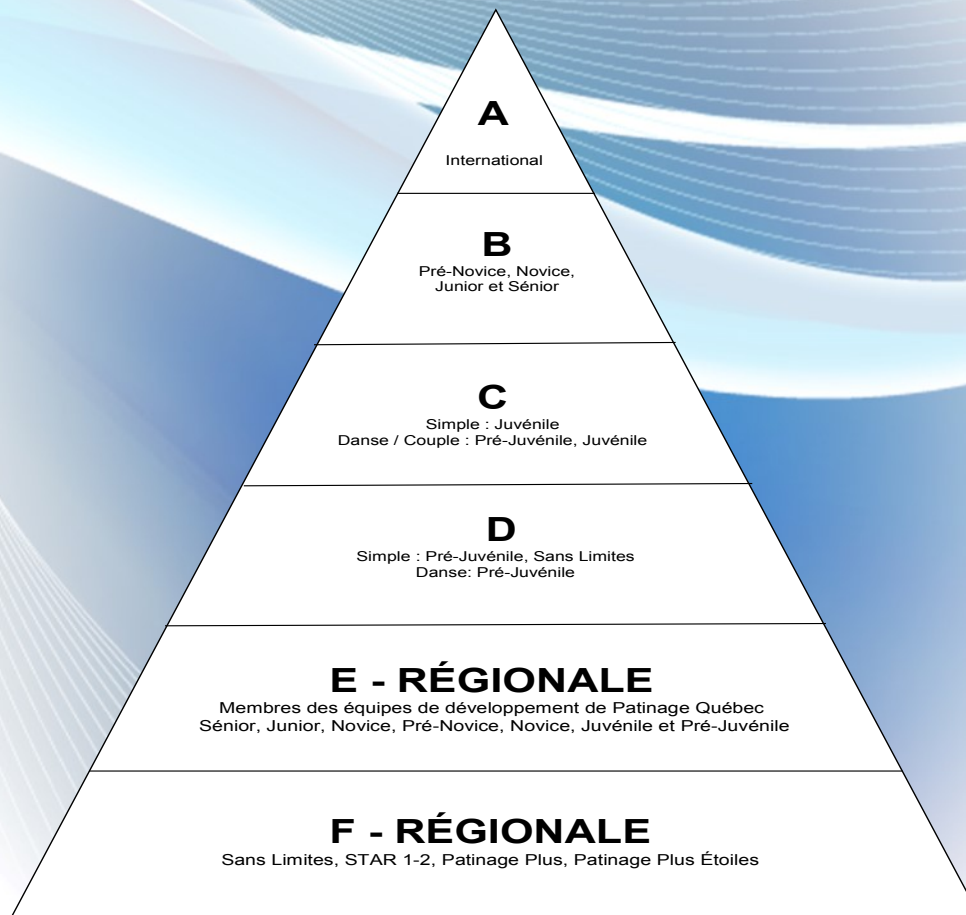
A

International

B

Pré-Novice, Novice, Junior et Sénior

C

Simple : Juvénile
Danse / Couple : Pré-Juvénile, Juvénile

D

Simple : Pré-Juvénile, Sans Limites
Danse: Pré-Juvénile

E - RÉGIONALE

Membres des équipes de développement de Patinage Québec
Sénior, Junior, Novice, Pré-Novice, Novice, Juvénile et Pré-Juvénile

F - RÉGIONALE

Sans Limites, STAR 1-2, Patinage Plus, Patinage Plus Étoiles